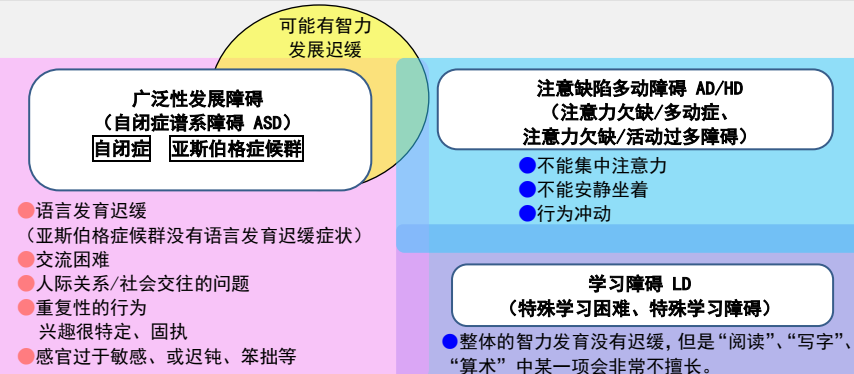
可能有智力发展迟缓

广泛性发展障碍
（自闭症谱系障碍 ASD）
自闭症　亚斯伯格症候群

●语言发育迟缓
（亚斯伯格症候群没有语言发育迟缓症状）
●交流困难
●人际关系/社会交往的问题
●重复性的行为
兴趣很特定、固执
●感官过于敏感、或迟钝、笨拙等

注意缺陷多动障碍 AD/HD
（注意力欠缺/多动症、
注意力欠缺/活动过多障碍）

●不能集中注意力
●不能安静坐着
●行为冲动

学习障碍 LD
（特殊学习困难、特殊学习障碍）

●整体的智力发育没有迟缓，但是“阅读”、“写字”、“算术”中某一项会非常不擅长。